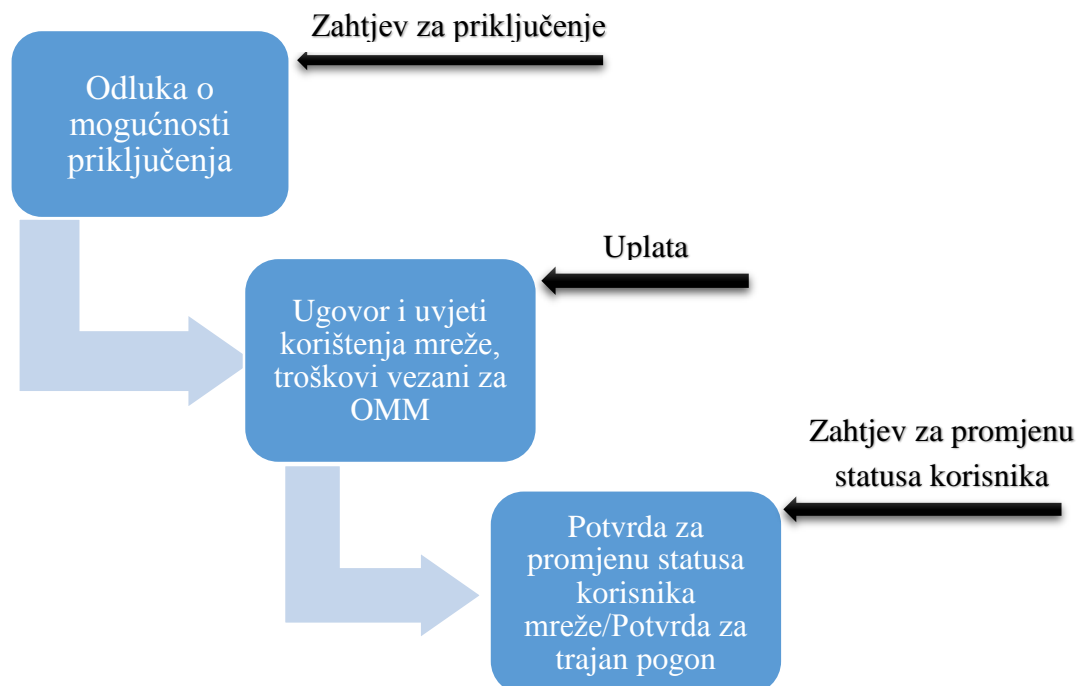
Zahtjev za priključenje

Odluka o mogućnosti priključenja

Uplata

Ugovor i uvjeti korištenja mreže, troškovi vezani za OMM

Zahtjev za promjenu statusa korisnika

Potvrda za promjenu statusa korisnika mreže/Potvrda za trajan pogon